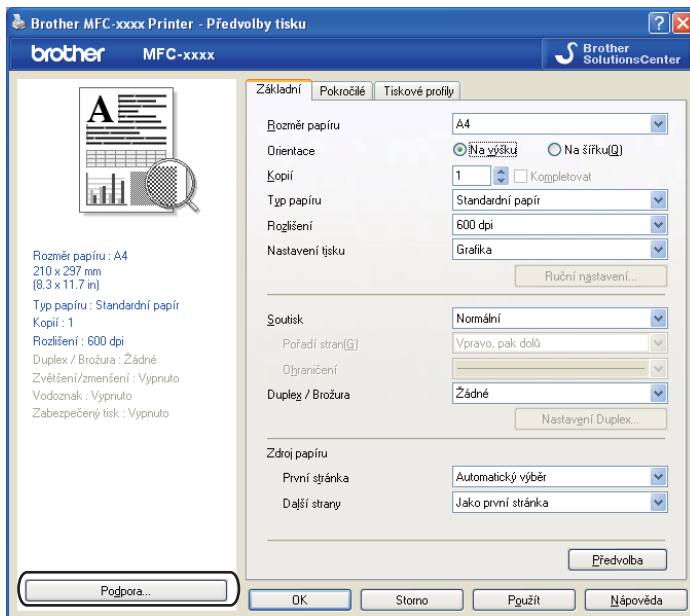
Brother MFC-xxxx Printer - Předvolby tisku

brother MFC-xxxx

Brother SolutionsCenter

Základní | Pokročilé | Tiskové profily

Rozměr papíru: A4
Orientace: Na výšku | Na šířku(Q)
Kopií: 1 | Kompletovat
Typ papíru: Standardní papír
Rozlišení: 600 dpi
Nastavení tisku: Grafika
Ruční nastavení...

Soutisk: Normální
Pořadí stran(G): Vpravo, pak dolů
Ohraničení:
Duplex / Brožura: Žádné
Nastavení Duplex...

Zdroj papíru
První stránka: Automatický výběr
Další strany: Jako první stránka

Předvolba

Rozměr papíru : A4
210 x 297 mm
(8.3 x 11.7 in)
Typ papíru : Standardní papír
Kopií : 1
Rozlišení : 600 dpi
Duplex / Brožura : Žádné
Zvětšení/zmenšení : Vypnuto
Vodoznak : Vypnuto
Zabezpečený tisk : Vypnuto

Podpora...

OK | Storno | Použít | Nápověda